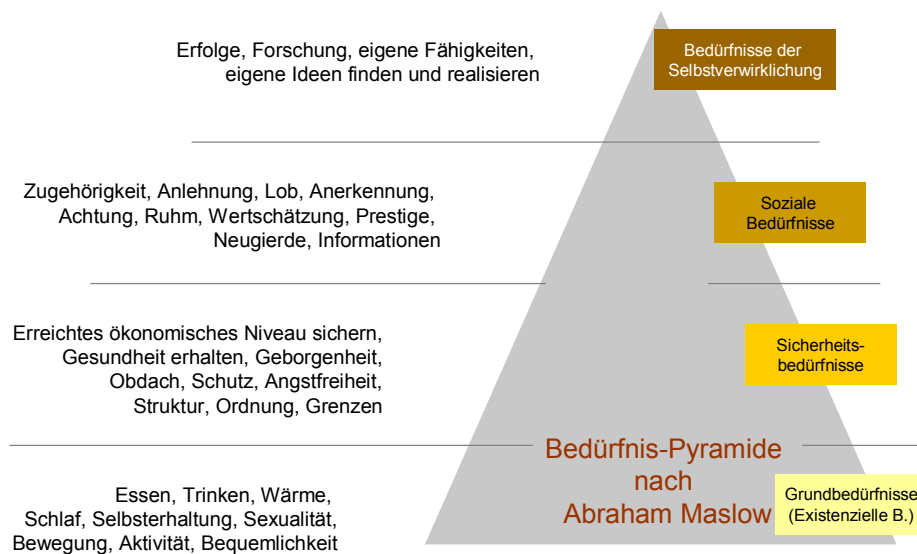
Erfolge, Forschung, eigene Fähigkeiten, eigene Ideen finden und realisieren

Bedürfnisse der Selbstverwirklichung

Zugehörigkeit, Anlehnung, Lob, Anerkennung, Achtung, Ruhm, Wertschätzung, Prestige, Neugierde, Informationen

Soziale Bedürfnisse

Erreichtes ökonomisches Niveau sichern, Gesundheit erhalten, Geborgenheit, Obdach, Schutz, Angstfreiheit, Struktur, Ordnung, Grenzen

Sicherheitsbedürfnisse

Bedürfnis-Pyramide nach Abraham Maslow

Essen, Trinken, Wärme, Schlaf, Selbsterhaltung, Sexualität, Bewegung, Aktivität, Bequemlichkeit

Grundbedürfnisse (Existenzielle B.)